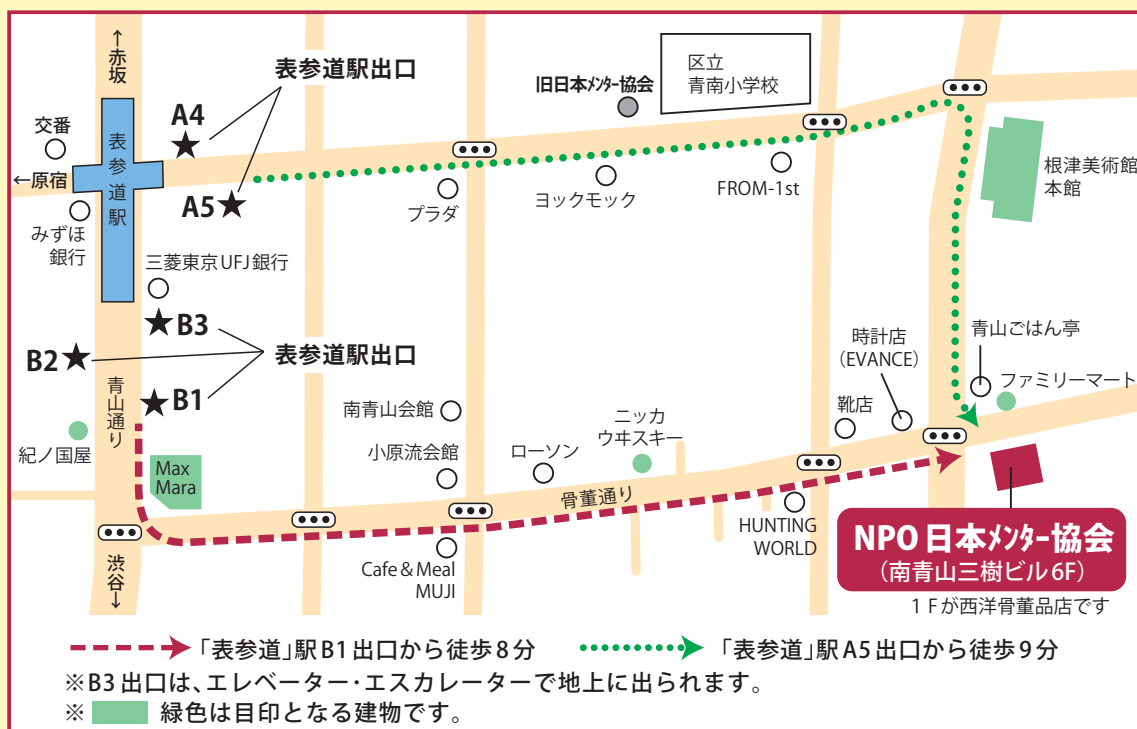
↑赤坂

表参道駅出口

A4

A5★

交番

←原宿

表参道駅

みずほ銀行

旧日本ﾒﾝﾀｰ協会

区立
青南小学校

プラダ

ヨックモック

FROM-1st

根津美術館
本館

三菱東京UFJ銀行

★B3

B2★

★B1

表参道駅出口

青山通り

紀ノ国屋

Max Mara

南青山会館

小原流会館

ローソン

ニッカ
ウヰスキー

時計店
(EVANCE)

靴店

青山ごはん亭

ファミリーマート

骨董通り

渋谷↓

Cafe & Meal
MUJI

HUNTING
WORLD

NPO 日本ﾒﾝﾀｰ協会
(南青山三樹ビル6F)

1Fが西洋骨董品店です

「表参道」駅B1出口から徒歩8分

「表参道」駅A5出口から徒歩9分

※B3出口は、エレベーター・エスカレーターで地上に出られます。

※ 緑色は目印となる建物です。